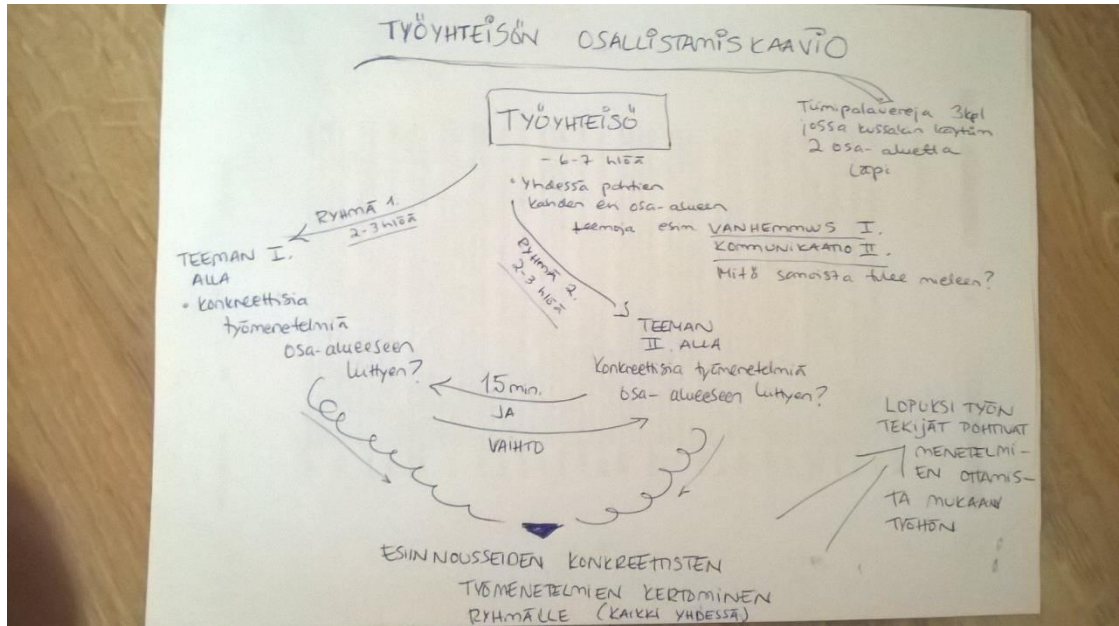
TYÖYHTEISÖN OSALLISTAMISKAAVIO

Tiimipalavereja 3kpl jossa kussakin käydään 2 osa-aluetta läpi

TYÖYHTEISÖ

- 6-7 hlöä
• Yhdessä pohtien kahden eri osa-alueen teemoja esim. VANHEMMUUS I, KOMMUNIKAATIO II.
Mitä samoista tulee mieleen?

RYHMÄ 1. 2-3 hlöä

TEEMAN I. ALLA
• konkreettisia työmenetelmiä osa-alueeseen liittyen?

RYHMÄ 2. 2-3 hlöä

TEEMAN II. ALLA
Konkreettisia työmenetelmiä osa-alueeseen liittyen?

15 min.
JA
VAIHTO

LOPUKSI TYÖN TEKIJÄT POHTIVAT MENETELMIEN OTTAMISTA MUKAAN TYÖHÖN

ESIIN NOUSSEIDEN KONKREETTISTEN TYÖMENETELMIEN KERTOMINEN RYHMÄLLE (KAIKKI YHDESSÄ)